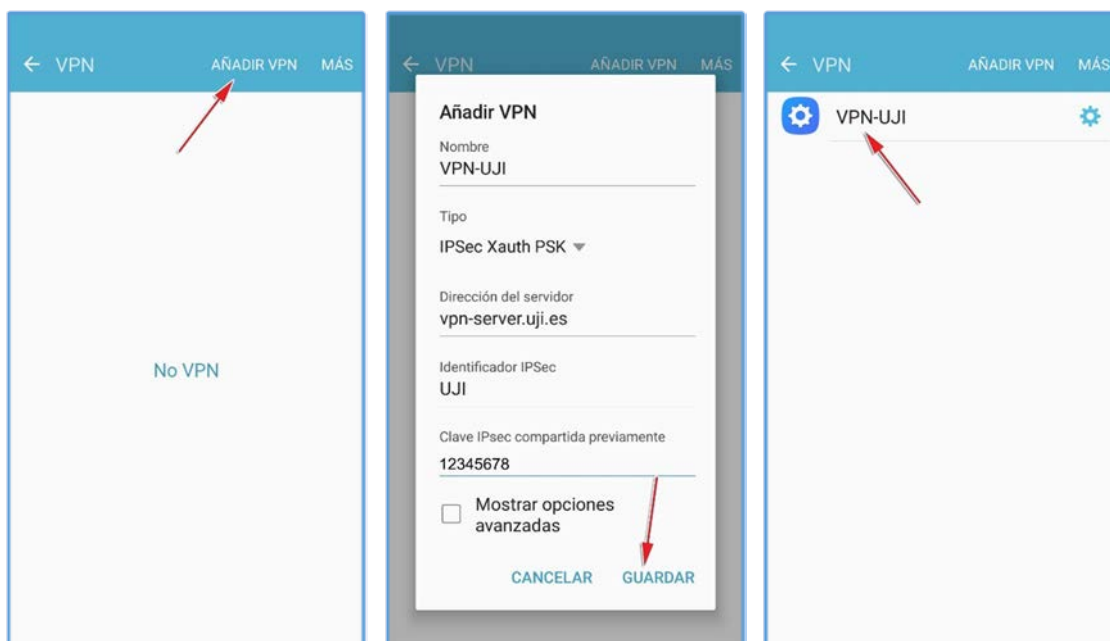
← VPN AÑADIR VPN MÁS

No VPN

← VPN AÑADIR VPN MÁS

Añadir VPN

Nombre
VPN-UJI

Tipo
IPSec Xauth PSK

Dirección del servidor
vpn-server.uji.es

Identificador IPSec
UJI

Clave IPsec compartida previamente
12345678

Mostrar opciones avanzadas

CANCELAR GUARDAR

← VPN AÑADIR VPN MÁS

VPN-UJI